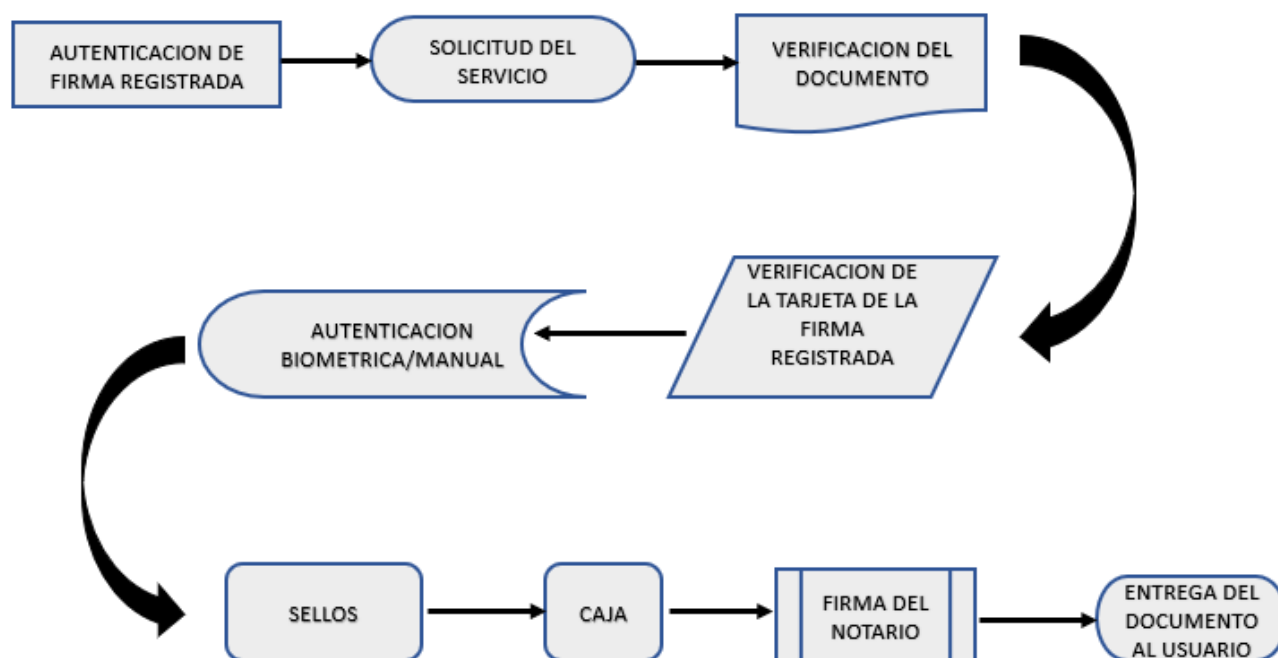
AUTENTICACION DE FIRMA REGISTRADA

SOLICITUD DEL SERVICIO

VERIFICACION DEL DOCUMENTO

VERIFICACION DE LA TARJETA DE LA FIRMA REGISTRADA

AUTENTICACION BIOMETRICA/MANUAL

SELLOS

CAJA

FIRMA DEL NOTARIO

ENTREGA DEL DOCUMENTO AL USUARIO